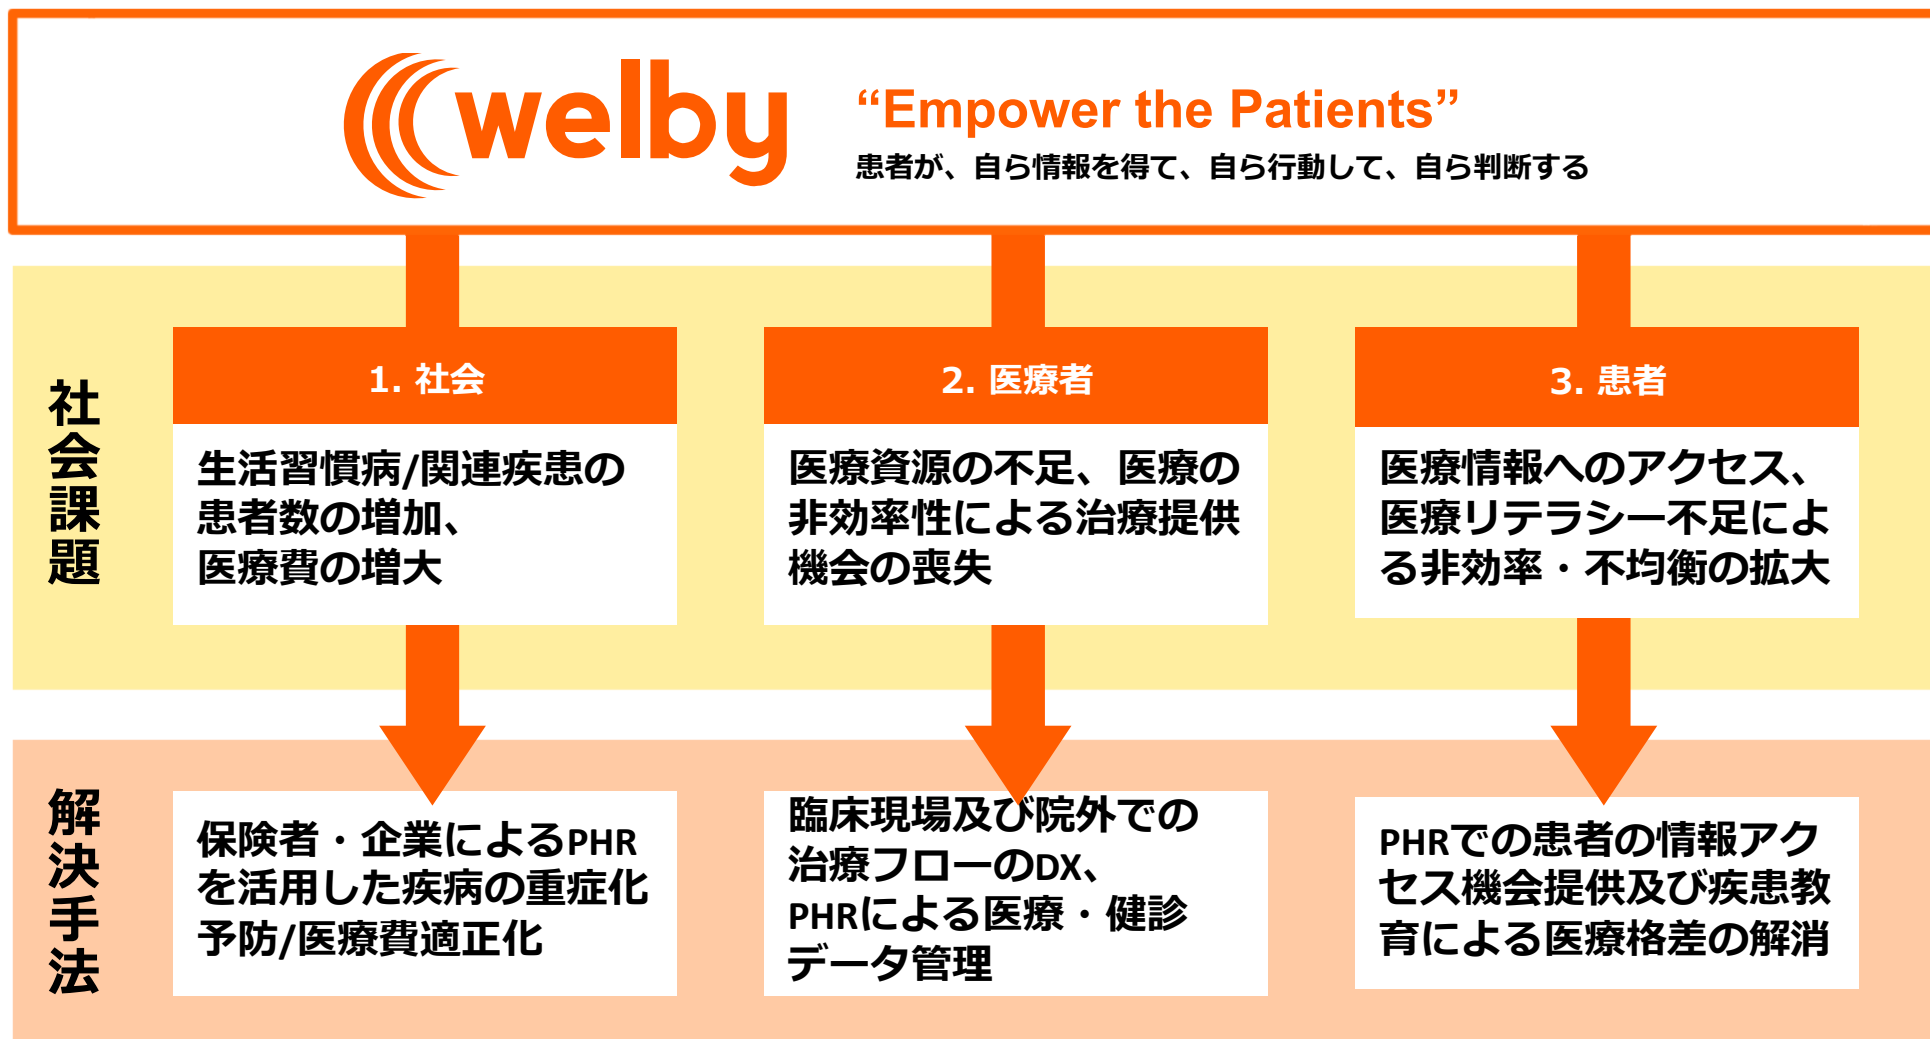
welby

“Empower the Patients”

患者が、自ら情報を得て、自ら行動して、自ら判断する

社会課題

1. 社会

生活習慣病/関連疾患の患者数の増加、医療費の増大

2. 医療者

医療資源の不足、医療の非効率性による治療提供機会の喪失

3. 患者

医療情報へのアクセス、医療リテラシー不足による非効率・不均衡の拡大

解決手法

保険者・企業によるPHRを活用した疾病の重症化予防/医療費適正化

臨床現場及び院外での治療フローのDX、PHRによる医療・健診データ管理

PHRでの患者の情報アクセス機会提供及び疾患教育による医療格差の解消